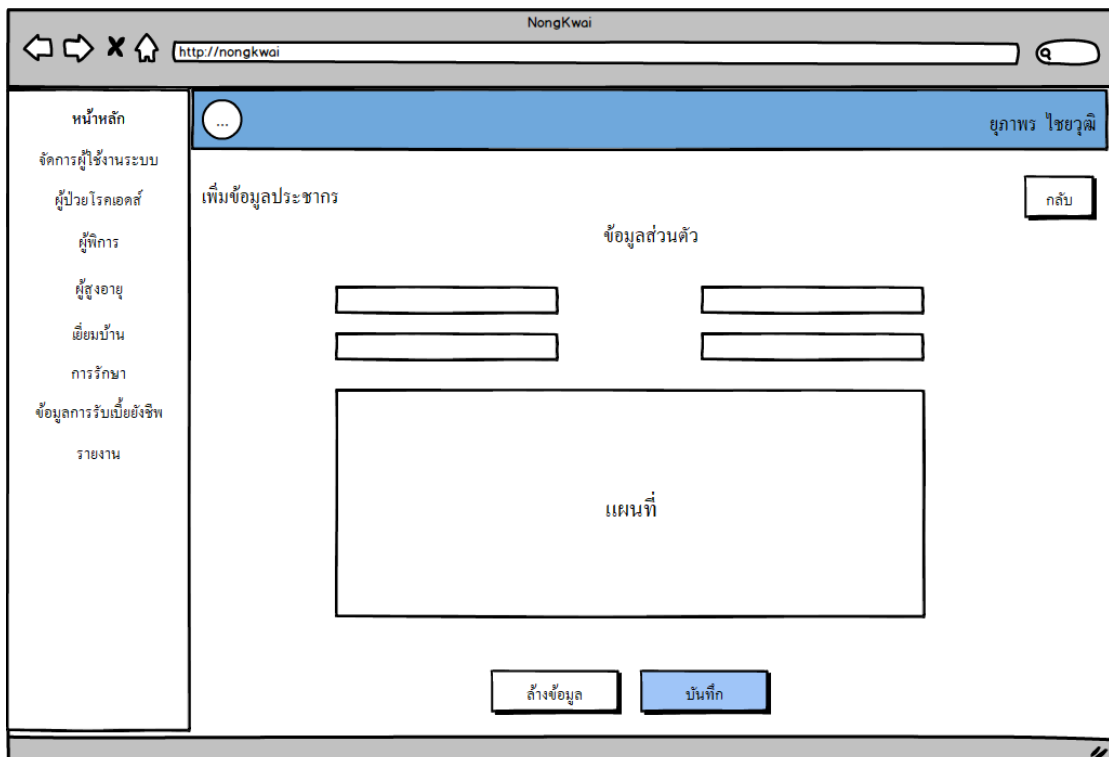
NongKwai

http://nongkwai

หน้าหลัก
จัดการผู้ใช้งานระบบ
ผู้ป่วยโรคเอดส์
ผู้พิการ
ผู้สูงอายุ
เยี่ยมบ้าน
การรักษา
ข้อมูลการรับเบี้ยยังชีพ
รายงาน

...

ยุภาพร ไชยวุฒิ

เพิ่มข้อมูลประชากร

กลับ

ข้อมูลส่วนตัว

แผนที่

ล้างข้อมูล

บันทึก